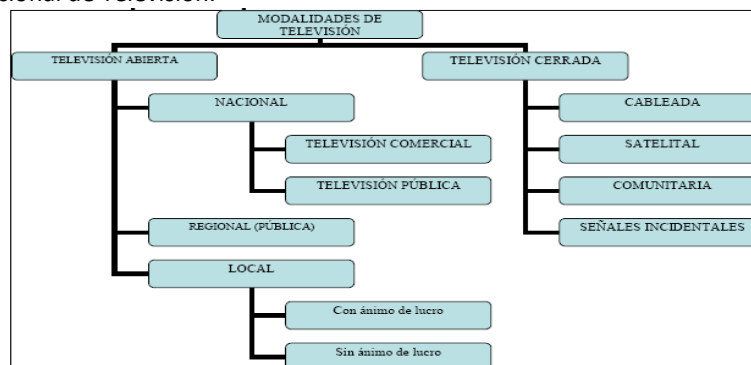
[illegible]cional de Televisión.

MODALIDADES DE TELEVISIÓN

TELEVISIÓN ABIERTA

NACIONAL

TELEVISIÓN COMERCIAL

TELEVISIÓN PÚBLICA

REGIONAL (PÚBLICA)

LOCAL

Con ánimo de lucro

Sin ánimo de lucro

TELEVISIÓN CERRADA

CABLEADA

SATELITAL

COMUNITARIA

SEÑALES INCIDENTALES